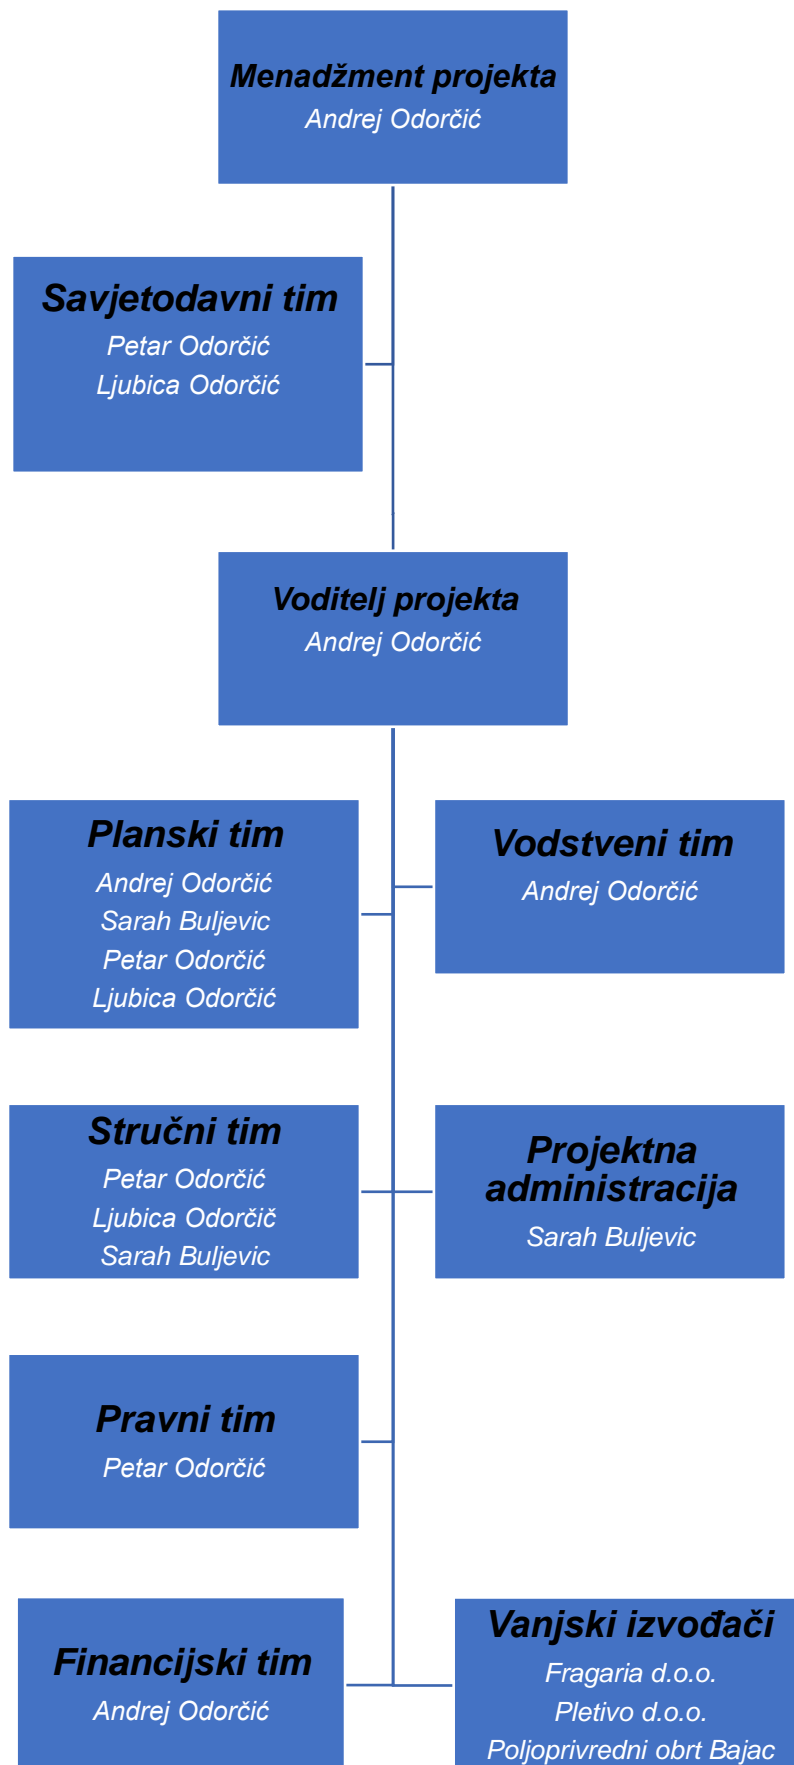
Menadžment projekta
Andrej Odorčić

Savjetodavni tim
Petar Odorčić
Ljubica Odorčić

Voditelj projekta
Andrej Odorčić

Planski tim
Andrej Odorčić
Sarah Buljevic
Petar Odorčić
Ljubica Odorčić

Vodstveni tim
Andrej Odorčić

Stručni tim
Petar Odorčić
Ljubica Odorčič
Sarah Buljevic

Projektna administracija
Sarah Buljevic

Pravni tim
Petar Odorčić

Financijski tim
Andrej Odorčić

Vanjski izvođači
Fragaria d.o.o.
Pletivo d.o.o.
Poljoprivredni obrt Bajac